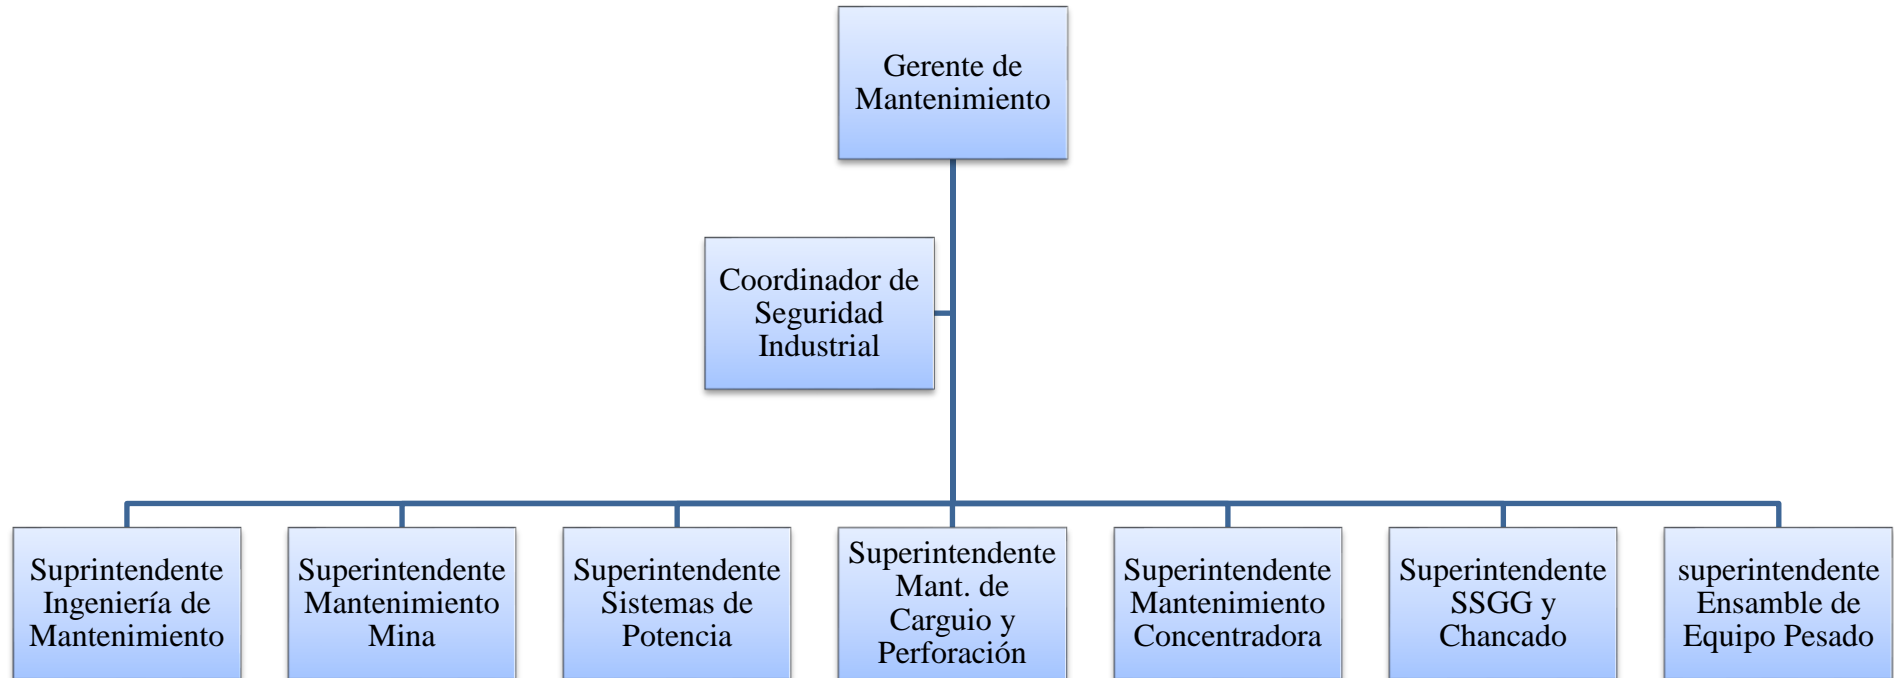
Gerente de Mantenimiento

Coordinador de Seguridad Industrial

Suprintendente Ingeniería de Mantenimiento

Superintendente Mantenimiento Mina

Superintendente Sistemas de Potencia

Superintendente Mant. de Carguio y Perforación

Superintendente Mantenimiento Concentradora

Superintendente SSGG y Chancado

superintendente Ensamble de Equipo Pesado